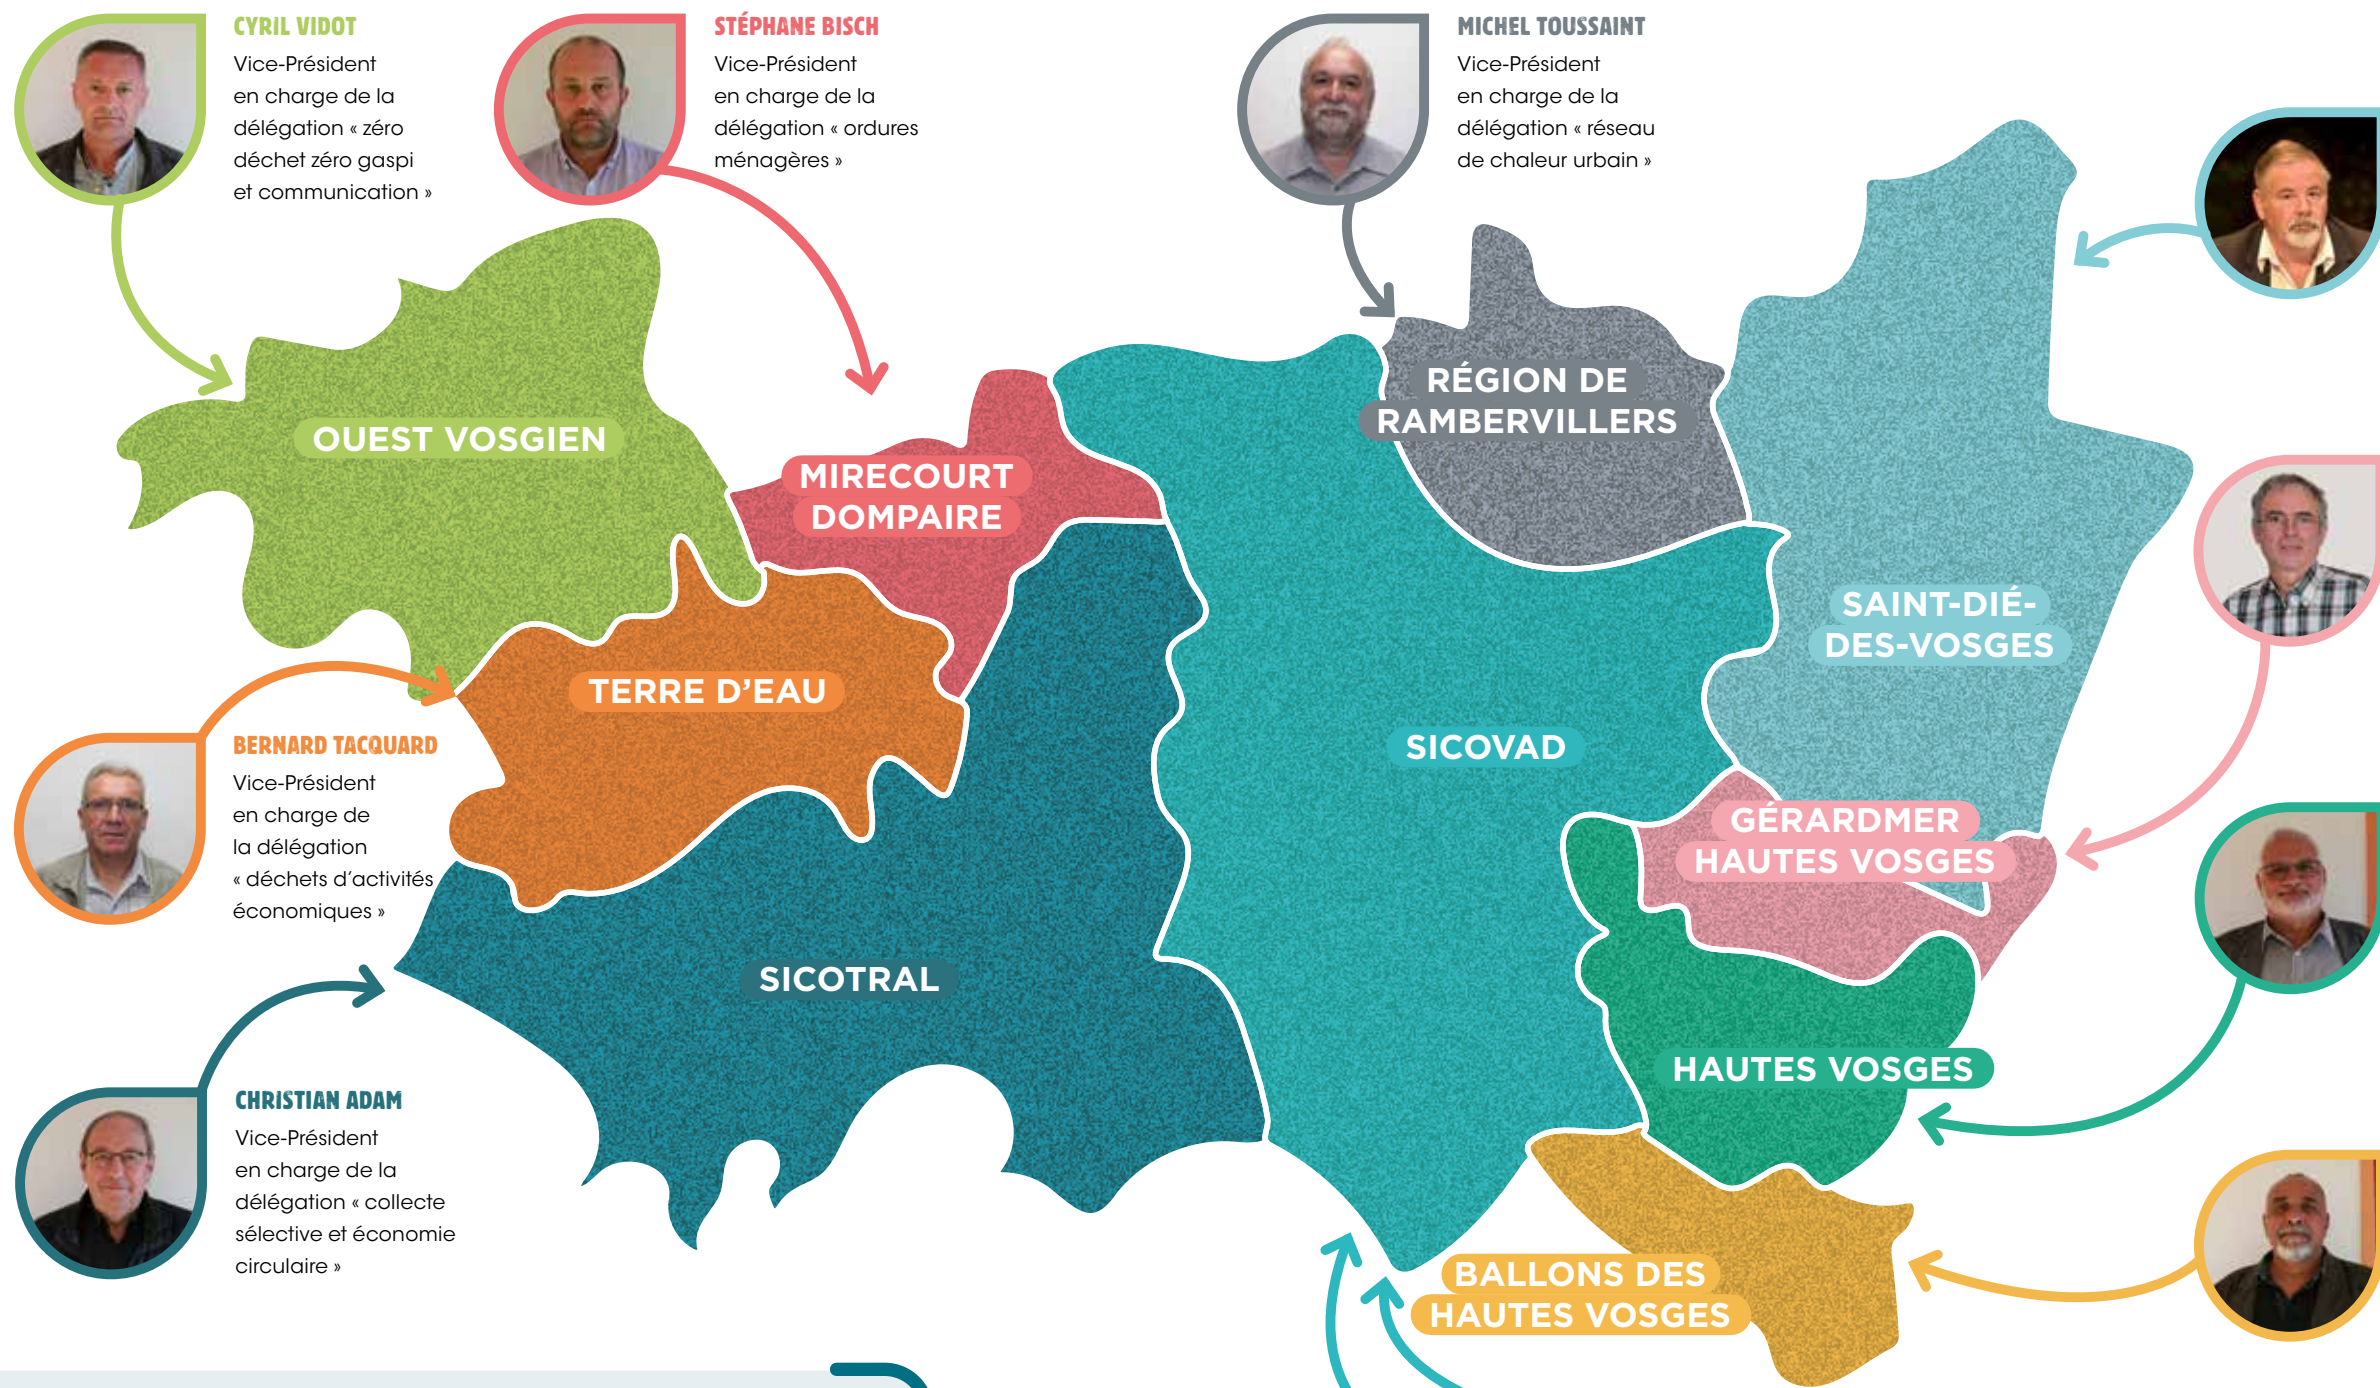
CYRIL VIDOT
Vice-Président en charge de la délégation « zéro déchet zéro gaspi et communication »

STÉPHANE BISCH
Vice-Président en charge de la délégation « ordures ménagères »

MICHEL TOUSSAINT
Vice-Président en charge de la délégation « réseau de chaleur urbain »

OUEST VOSGIEN

MIRECOURT DOMPAIRE

RÉGION DE RAMBERVILLERS

SAINT-DIÉ-DES-VOSGES

TERRE D'EAU

SICOVAD

BERNARD TACQUARD
Vice-Président en charge de la délégation « déchets d'activités économiques »

GÉRARDMER HAUTES VOSGES

SICOTRAL

HAUTES VOSGES

CHRISTIAN ADAM
Vice-Président en charge de la délégation « collecte sélective et économie circulaire »

BALLONS DES HAUTES VOSGES